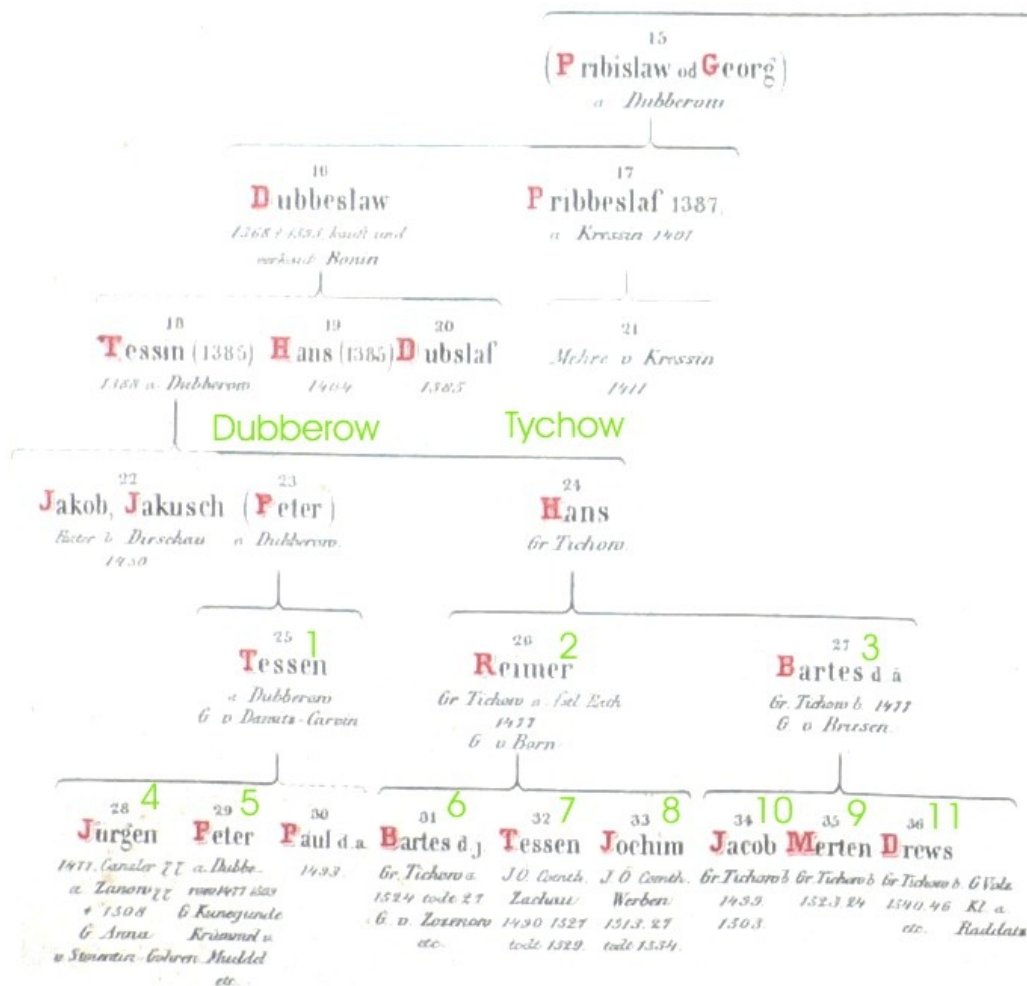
15
(Pribislaw od Georg)
a. Dubberow

16
Dubbeslaw
1368 † 1385 kauft und verkauft Bonin

17
Pribbeslaf 1387
a. Kressin 1401

18
Tessin (1385)
1388 a. Dubberow

19
Hans (1385)
1404

20
Dubslaf
1385

21
Mehre v. Kressin
1411

Dubberow

Tychow

22
Jakob, Jakusch
Vater b. Dirschau
1430

23
(Peter)
a. Dubberow

24
Hans
Gr. Tichow

25 1
Tessen
a. Dubberow
G. v. Damitz-Carvin

26 2
Reimer
Gr. Tichow a. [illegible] Erch
1477
G. v. Born

27 3
Bartes d. ä.
Gr. Tichow b. 1477
G. v. Brusen

28 4
Jürgen
1477. Canzler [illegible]
a. Zanow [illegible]
† 1508
G. Anna
v. Stenwitz-Gohren

29 5
Peter
a. Dubberow 1477 1503
G. Kunegunde
Krümmel v. Muddel
etc.

30
Paul d. a.
1493

31 6
Bartes d. j.
Gr. Tichow a.
1524 todt 27
G. v. Zozenow
etc.

32 7
Tessen
J. O. Comth. Zachau
1490 1527
todt 1529

33 8
Jochim
J. O. Comth. Werben
1513. 27
todt 1534

34 10
Jacob
Gr. Tichow b.
1493.
1503

35 9
Merten
Gr. Tichow b.
1523. 24

36 11
Drews
Gr. Tichow b. G. Vols.
1540. 46 Kl. a.
etc. Radiduts